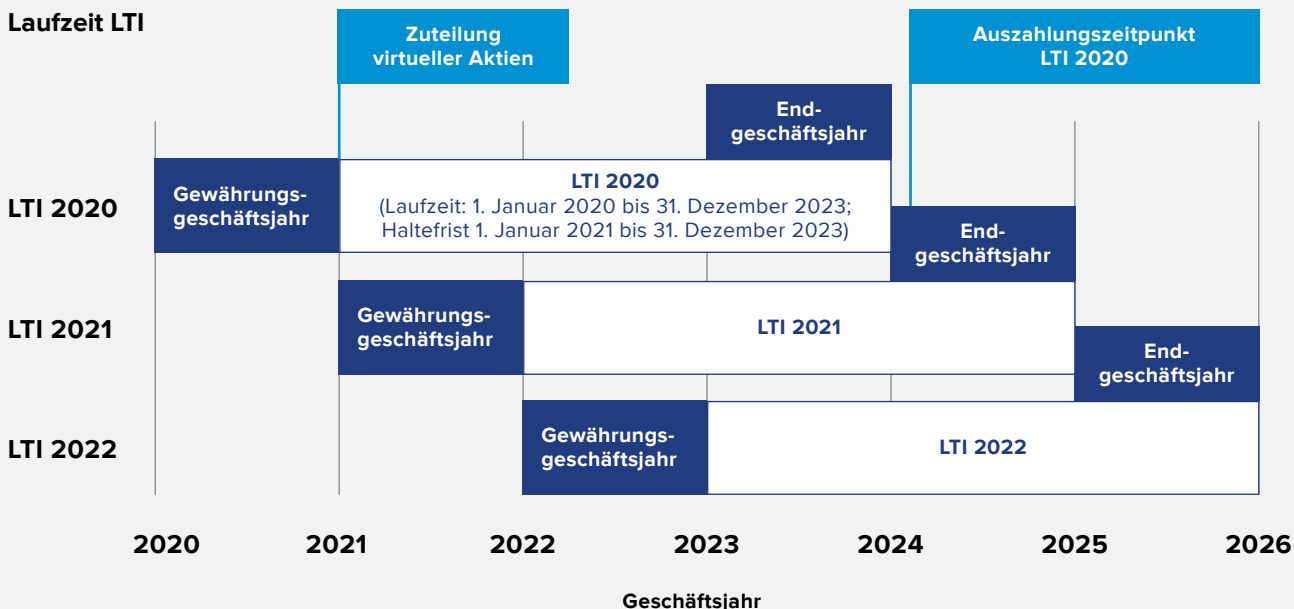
Laufzeit LTI

Zuteilung virtueller Aktien

Auszahlungszeitpunkt LTI 2020

Endgeschäftsjahr

LTI 2020

Gewährungsgeschäftsjahr

LTI 2020
(Laufzeit: 1. Januar 2020 bis 31. Dezember 2023; Haltefrist 1. Januar 2021 bis 31. Dezember 2023)

Endgeschäftsjahr

LTI 2021

Gewährungsgeschäftsjahr

LTI 2021

Endgeschäftsjahr

LTI 2022

Gewährungsgeschäftsjahr

LTI 2022

2020 2021 2022 2023 2024 2025 2026

Geschäftsjahr